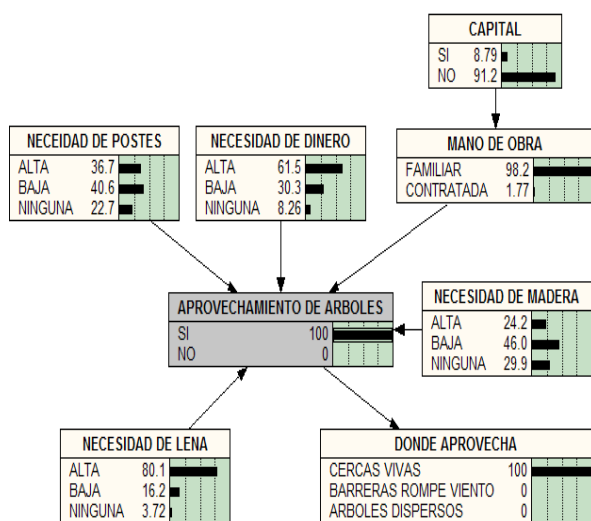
CAPITAL
SI 8.79
NO 91.2

NECEIDAD DE POSTES
ALTA 36.7
BAJA 40.6
NINGUNA 22.7

NECESIDAD DE DINERO
ALTA 61.5
BAJA 30.3
NINGUNA 8.26

MANO DE OBRA
FAMILIAR 98.2
CONTRATADA 1.77

APROVECHAMIENTO DE ARBOLES
SI 100
NO 0

NECESIDAD DE MADERA
ALTA 24.2
BAJA 46.0
NINGUNA 29.9

NECESIDAD DE LENA
ALTA 80.1
BAJA 16.2
NINGUNA 3.72

DONDE APROVECHA
CERCAS VIVAS 100
BARRERAS ROMPE VIENTO 0
ARBOLES DISPERSOS 0